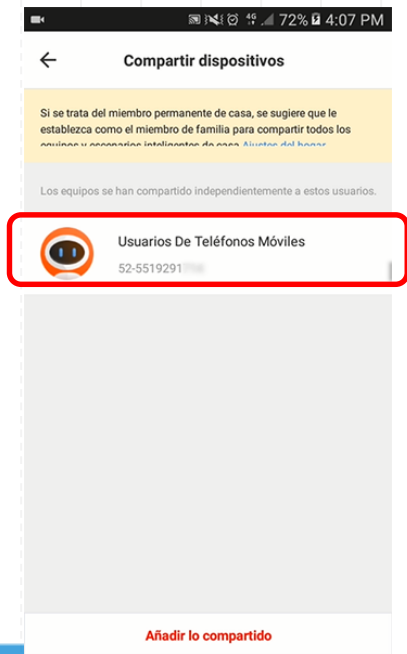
72% 4:07 PM

Compartir dispositivos

Si se trata del miembro permanente de casa, se sugiere que le establezca como el miembro de familia para compartir todos los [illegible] Ajustes del hogar

Los equipos se han compartido independientemente a estos usuarios.

Usuarios De Teléfonos Móviles
52-5519291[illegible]

Añadir lo compartido